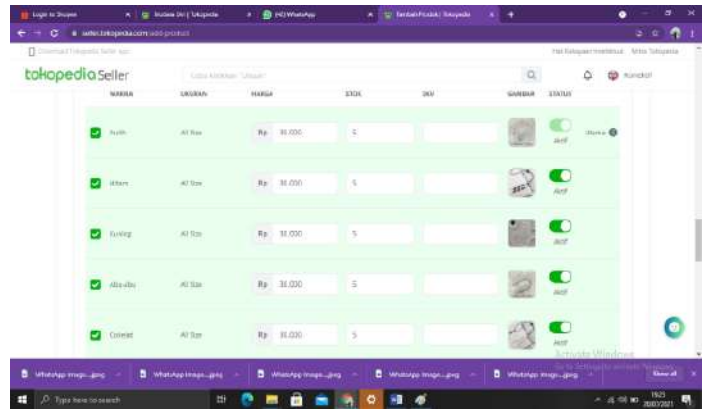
Login to Shopee | Toko Saya | Tokopedia | (4) WhatsApp | Tambah Produk | Tokopedia | +

seller.tokopedia.com/add-product

Download Tokopedia Seller app | Hai Kelapaan! ... | Mitra Tokopedia

tokopedia Seller | Cari Fitur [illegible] | Kunokol

| NAMA | UKURAN | HARGA | STOK | SKU | GAMBAR | STATUS |
|---|---|---|---|---|---|---|
| Putih | All Size | Rp 38.000 | 5 | | | Aktif Utama |
| Hitam | All Size | Rp 38.000 | 5 | | | Aktif |
| Kuning | All Size | Rp 38.000 | 5 | | | Aktif |
| Abu-abu | All Size | Rp 38.000 | 5 | | | Aktif |
| Coklat | All Size | Rp 38.000 | 5 | | | Aktif |

Activate Windows
Go to Settings to activate Windows.

WhatsApp Image....jpeg | WhatsApp Image....jpeg | WhatsApp Image....jpeg | WhatsApp Image....jpeg | WhatsApp Image....jpeg | Show all

Type here to search | 19:23 | 20/07/2021